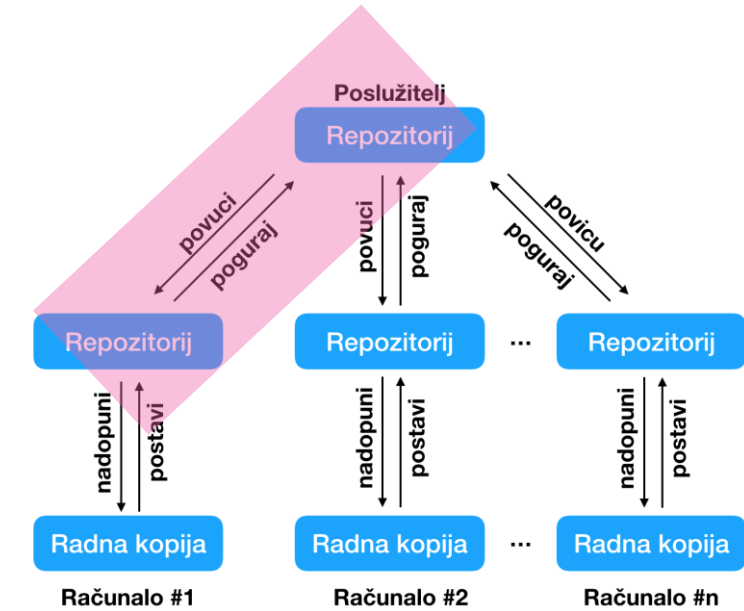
Poslužitelj
Repozitorij

povuci
poguraj

povuci
poguraj

povicu
poguraj

Repozitorij
Repozitorij
...
Repozitorij

nadopuni
postavi

nadopuni
postavi

nadopuni
postavi

Radna kopija
Radna kopija
...
Radna kopija

Računalo #1
Računalo #2
Računalo #n